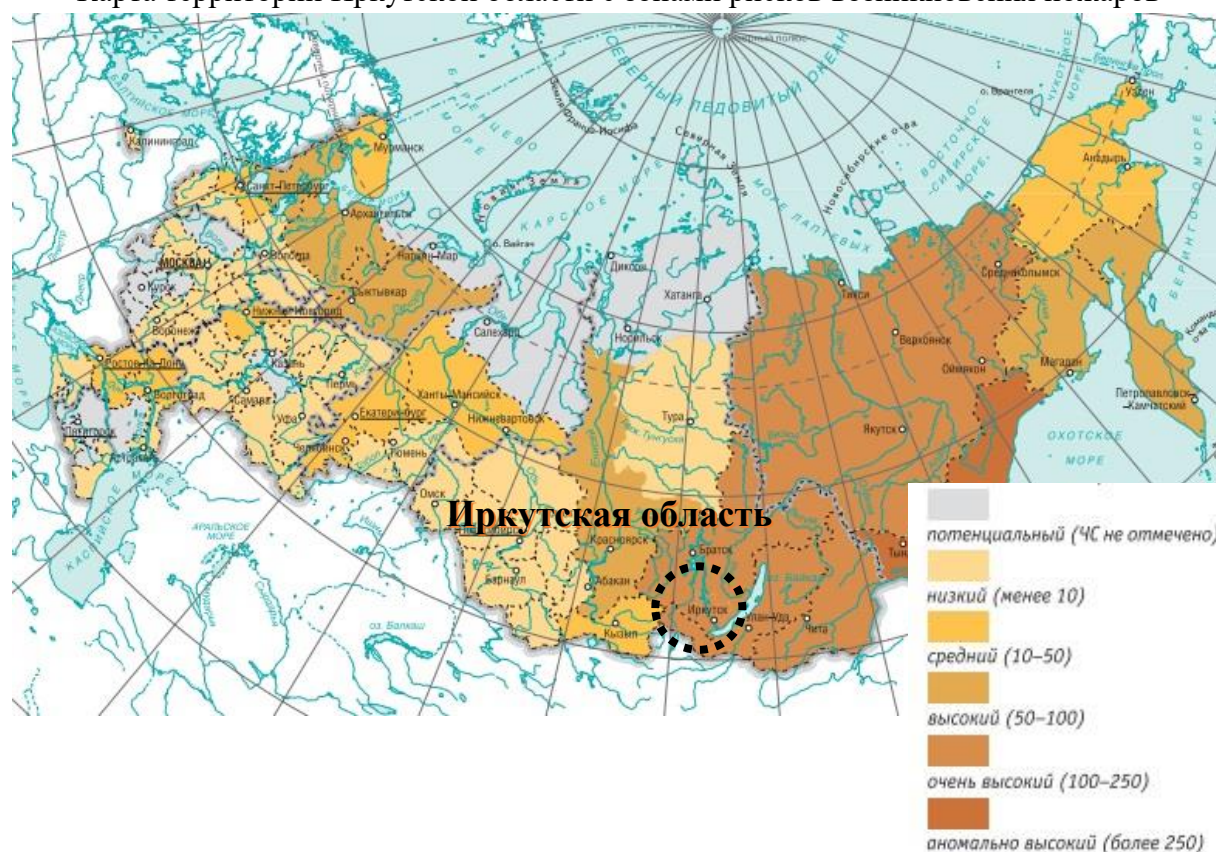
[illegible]

СЕВЕРНЫЙ ЛЕДОВИТЫЙ ОКЕАН

БАЛТИЙСКОЕ МОРЕ
БАРЕНЦЕВО МОРЕ
КАРСКОЕ МОРЕ
МОРЕ ЛАПТЕВЫХ
ВОСТОЧНО-СИБИРСКОЕ МОРЕ
БЕРИНГОВО МОРЕ
ОХОТСКОЕ МОРЕ
КАСПИЙСКОЕ МОРЕ
АРАЛЬСКОЕ МОРЕ
оз. Балхаш

Калининград
Мурманск
Санкт-Петербург
Архангельск
Земля Франца-Иосифа
Новая Земля
Северная Земля
Новосибирские о-ва
о. Врангеля
Уэлен
Анадырь
о. Вайгач
Нарьян-Мар
МОСКВА
Вологда
Курск
Сыктывкар
Диксон
Хатанга
Тикси
Среднеколымск
Воронеж
Нижний Новгород
Салехард
Норильск
Верхоянск
Оймякон
Магадан
Ростов-на-Дону
Волгоград
Самара
Казань
Пермь
Ханты-Мансийск
Нижневартовск
Тура
Якутск
Петропавловск-Камчатский
Пятигорск
Астрахань
Уфа
Екатеринбург
Челябинск
Тюмень
Омск
Барнаул
Новосибирск
Красноярск
Абакан
Кызыл
Братск
Иркутск
Улан-Удэ
Чита
Тында

Иркутская область

потенциальный (ЧС не отмечено)
низкий (менее 10)
средний (10–50)
высокий (50–100)
очень высокий (100–250)
аномально высокий (более 250)